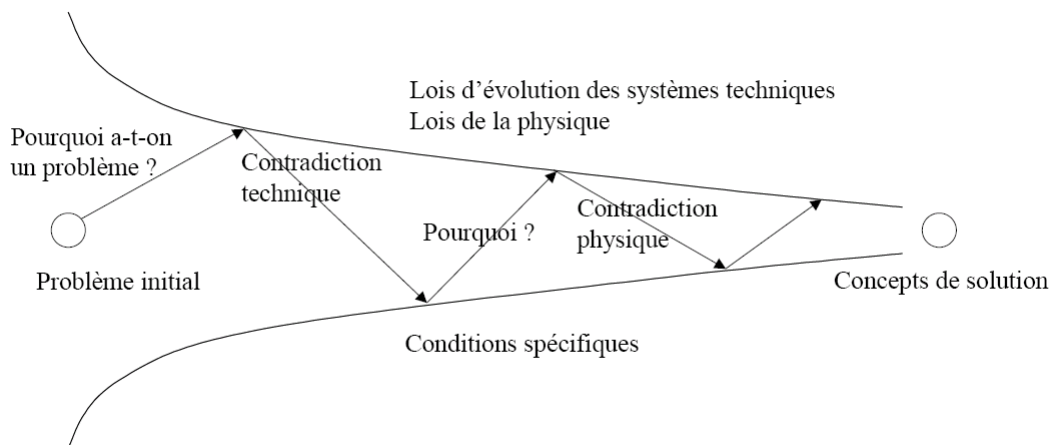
Lois d'évolution des systèmes techniques
Lois de la physique

Pourquoi a-t-on un problème ?

Contradiction technique

Pourquoi ?

Contradiction physique

Problème initial

Concepts de solution

Conditions spécifiques